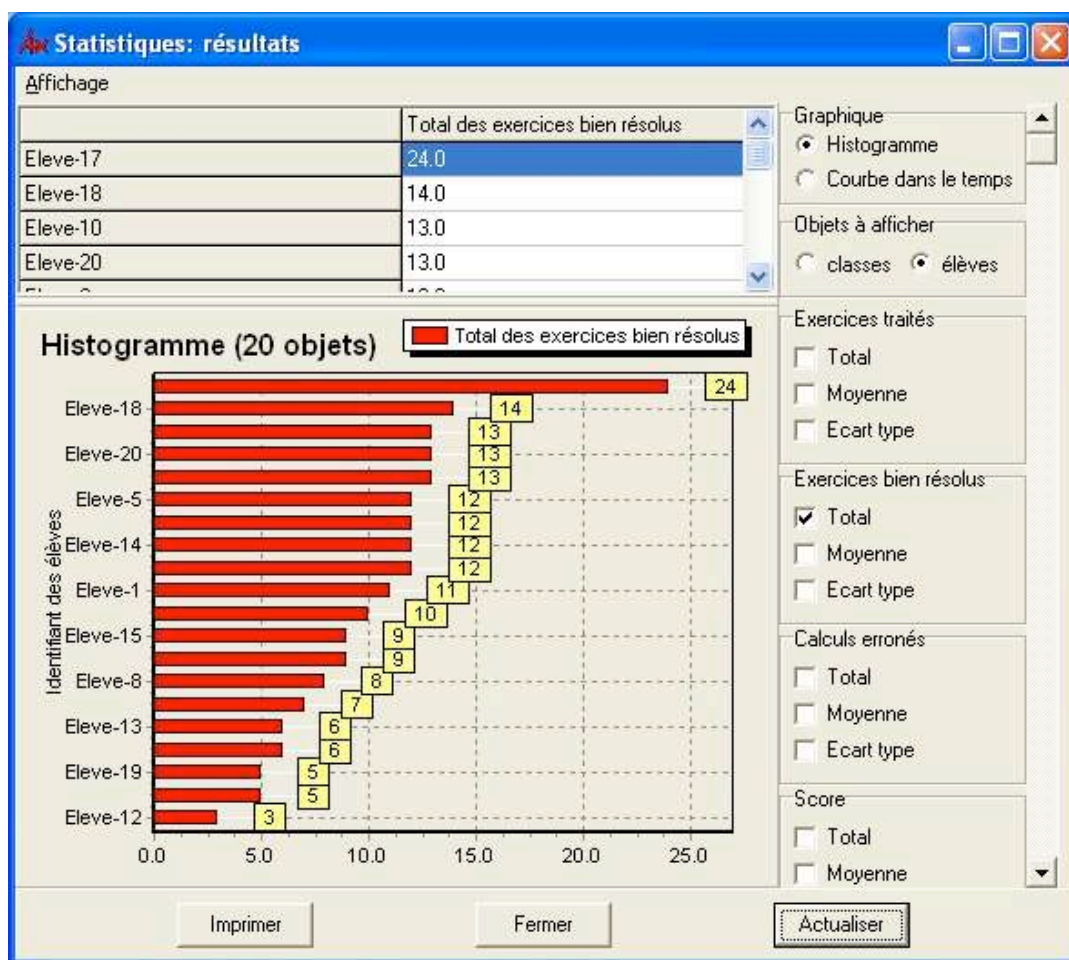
Statistiques: résultats

Affichage

| | Total des exercices bien résolus |
|---|---|
| Eleve-17 | 24.0 |
| Eleve-18 | 14.0 |
| Eleve-10 | 13.0 |
| Eleve-20 | 13.0 |
| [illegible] | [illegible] |

Histogramme (20 objets)

Total des exercices bien résolus

Identifiant des élèves

Eleve-18
Eleve-20
Eleve-5
Eleve-14
Eleve-1
Eleve-15
Eleve-8
Eleve-13
Eleve-19
Eleve-12

24
14
13
13
13
12
12
12
12
11
10
9
9
8
7
6
6
5
5
3

0.0 5.0 10.0 15.0 20.0 25.0

Graphique
Histogramme
Courbe dans le temps

Objets à afficher
classes élèves

Exercices traités
Total
Moyenne
Ecart type

Exercices bien résolus
Total
Moyenne
Ecart type

Calculs erronés
Total
Moyenne
Ecart type

Score
Total
Moyenne

Imprimer Fermer Actualiser